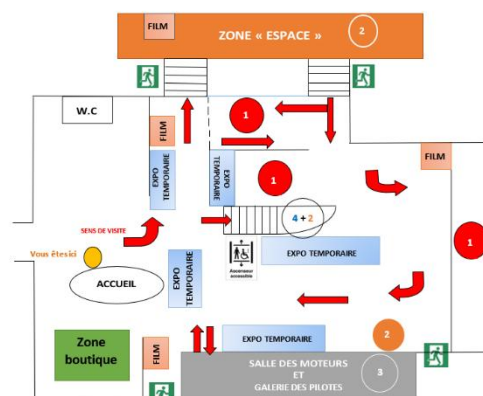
FILM
ZONE « ESPACE »
2
W.C
FILM
1
EXPO TEMPORAIRE
EXPO TEMPORAIRE
1
FILM
SENS DE VISITE
4 + 2
1
Vous êtes ici
Ascenseur accessible
EXPO TEMPORAIRE
ACCUEIL
EXPO TEMPORAIRE
Zone boutique
EXPO TEMPORAIRE
2
FILM
SALLE DES MOTEURS ET GALERIE DES PILOTES
3